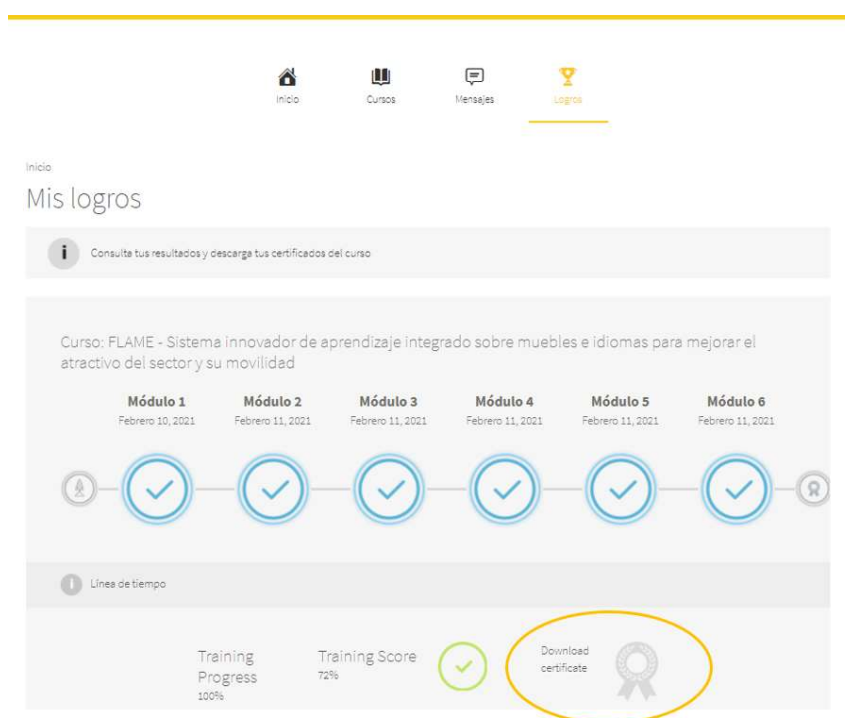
Inicio Cursos Mensajes Logros

Inicio

Mis logros

Consulta tus resultados y descarga tus certificados del curso

Curso: FLAME - Sistema innovador de aprendizaje integrado sobre muebles e idiomas para mejorar el atractivo del sector y su movilidad

Módulo 1
Febrero 10, 2021

Módulo 2
Febrero 11, 2021

Módulo 3
Febrero 11, 2021

Módulo 4
Febrero 11, 2021

Módulo 5
Febrero 11, 2021

Módulo 6
Febrero 11, 2021

Línea de tiempo

Training Progress
100%

Training Score
72%

Download certificate